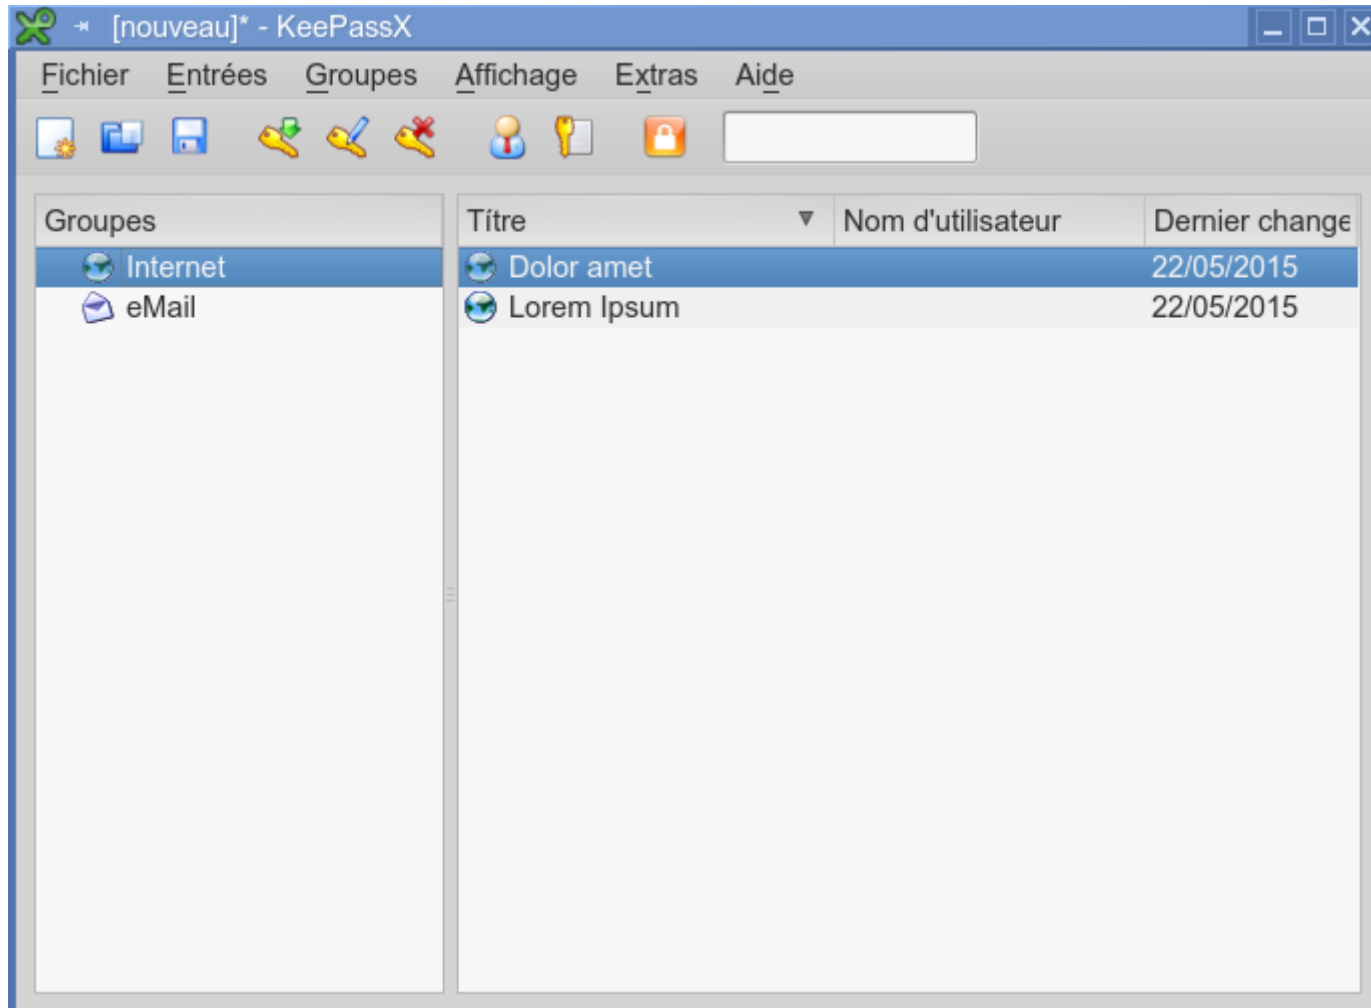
[nouveau]* - KeePassX

Fichier Entrées Groupes Affichage Extras Aide

| Groupes |
|---|
| Internet |
| eMail |

| Títre | Nom d'utilisateur | Dernier change |
|---|---|---|
| Dolor amet | | 22/05/2015 |
| Lorem Ipsum | | 22/05/2015 |